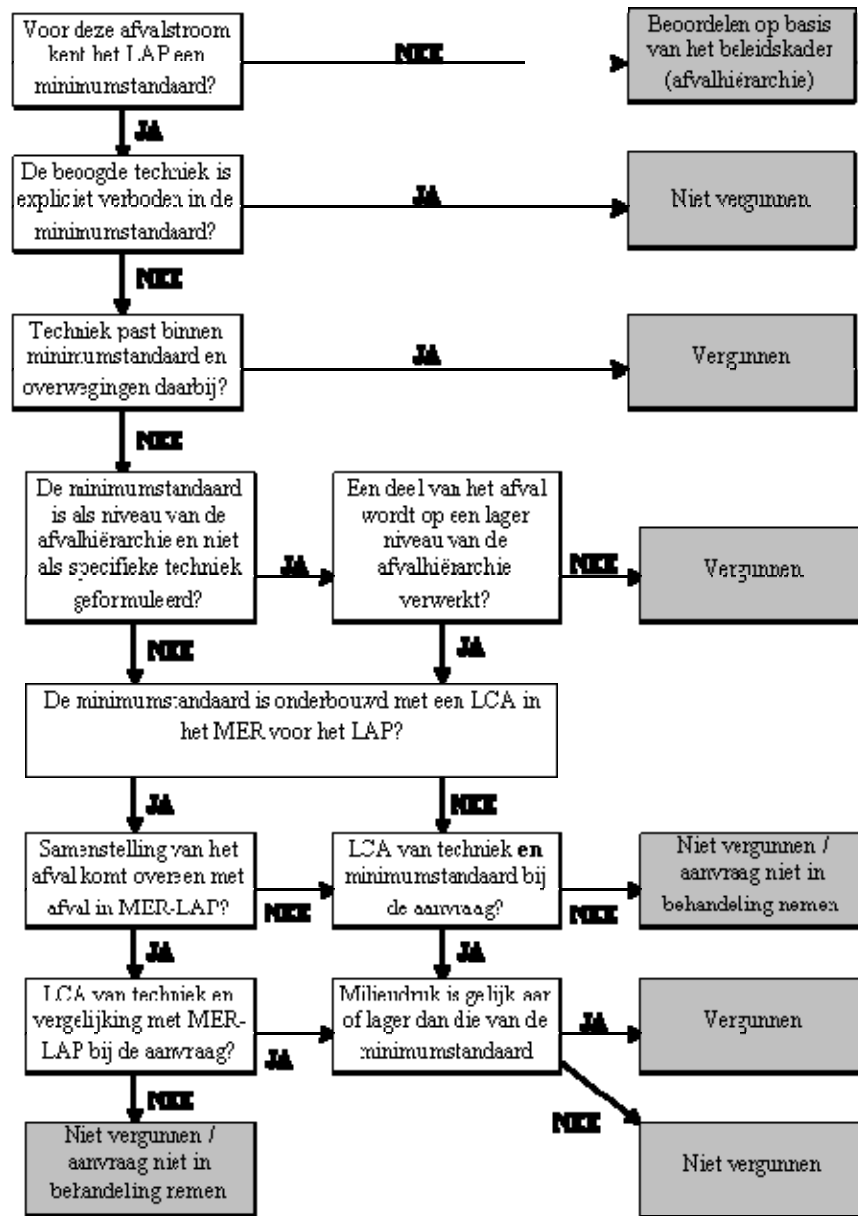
Voor deze afvalstroom kent het LAP een minimumstandaard?

NEE

Beoordelen op basis van het beleidskader (afvalhiërarchie)

JA

De beoogde techniek is expliciet verboden in de minimumstandaard?

JA

Niet vergunnen

NEE

Techniek past binnen minimumstandaard en overwegingen daarbij?

JA

Vergunnen

NEE

De minimumstandaard is als niveau van de afvalhiërarchie en niet als specifieke techniek geformuleerd?

JA

Een deel van het afval wordt op een lager niveau van de afvalhiërarchie verwerkt?

NEE

Vergunnen

NEE

JA

De minimumstandaard is onderbouwd met een LCA in het MER voor het LAP?

JA

NEE

Samenstelling van het afval komt overeen met afval in MER-LAP?

NEE

LCA van techniek en minimumstandaard bij de aanvraag?

NEE

Niet vergunnen / aanvraag niet in behandeling nemen

JA

JA

LCA van techniek en vergelijking met MER-LAP bij de aanvraag?

JA

Milieudruk is gelijk aan of lager dan die van de minimumstandaard

JA

Vergunnen

NEE

NEE

Niet vergunnen / aanvraag niet in behandeling nemen

Niet vergunnen